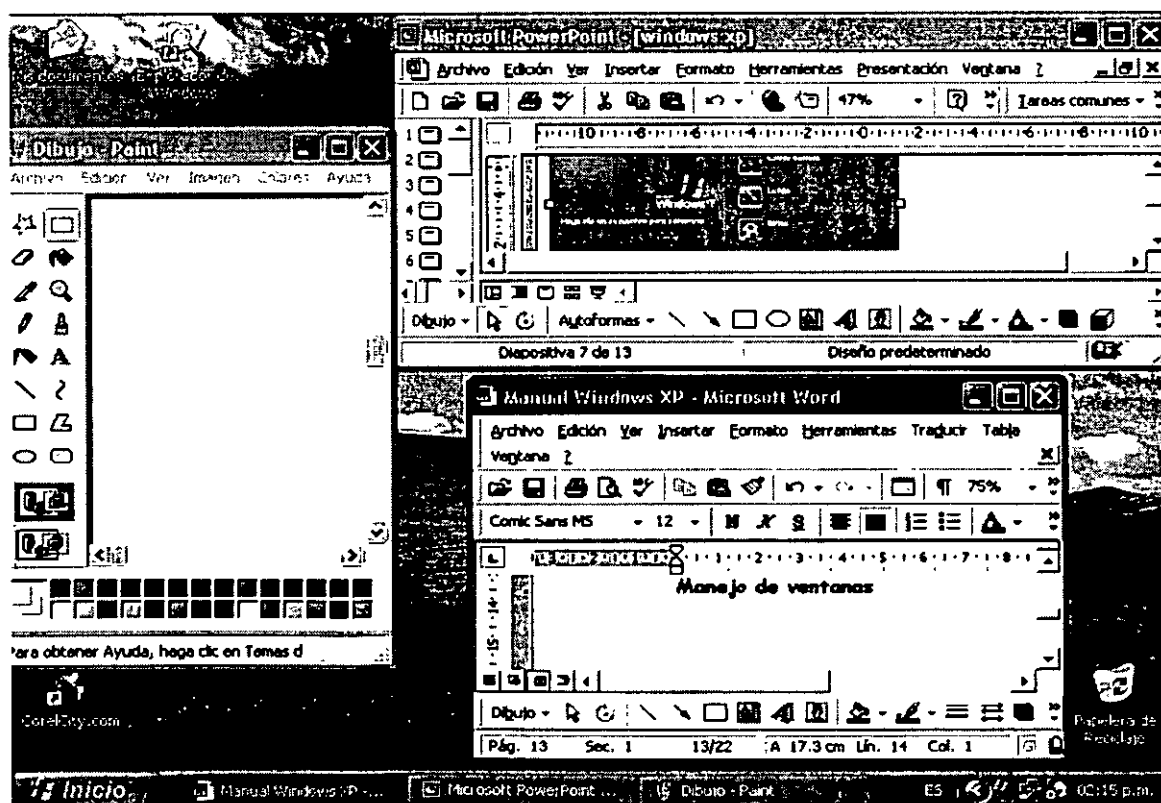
Mis documentos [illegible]

Dibujo - Paint
Archivo Edición Ver Imagen Colores Ayuda

Para obtener Ayuda, haga clic en Temas d

Microsoft PowerPoint - [windows xp]
Archivo Edición Ver Insertar Formato Herramientas Presentación Ventana ?
47%
Tareas comunes
Windows XP
Dibujo Autoformas
Diapositiva 7 de 13 Diseño predeterminado

Manual Windows XP - Microsoft Word
Archivo Edición Ver Insertar Formato Herramientas Traducir Tabla Ventana ?
75%
Comic Sans MS 12
Manejo de ventanas
Dibujo
Pág. 13 Sec. 1 13/22 A 17.3 cm Lín. 14 Col. 1

CorelCity.com
Papelera de Reciclaje

Inicio Manual Windows XP ... Microsoft PowerPoint ... Dibujo - Paint ES 02:15 p.m.